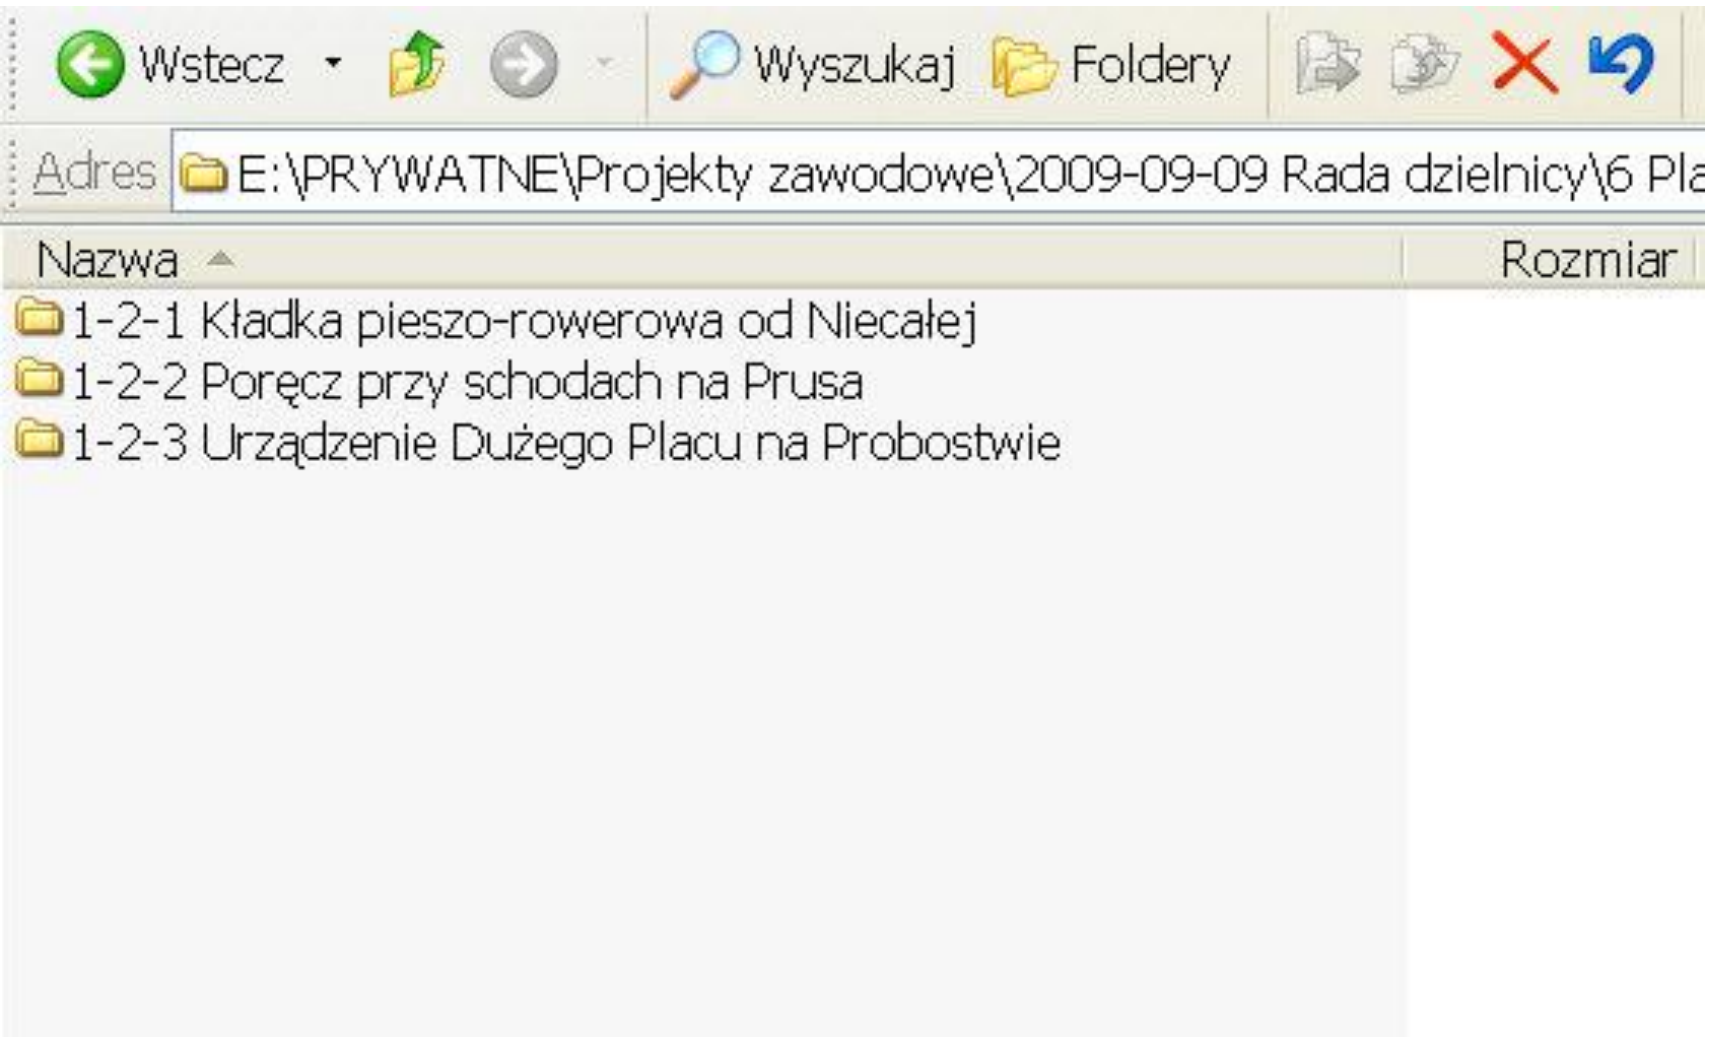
Wstecz Wyszukaj Foldery

Adres E:\PRYWATNE\Projekty zawodowe\2009-09-09 Rada dzielnicy\6 Pl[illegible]

| Nazwa | Rozmiar |
|---|---|
| 1-2-1 Kładka pieszo-rowerowa od Niecałej | |
| 1-2-2 Poręcz przy schodach na Prusa | |
| 1-2-3 Urządzenie Dużego Placu na Probostwie | |